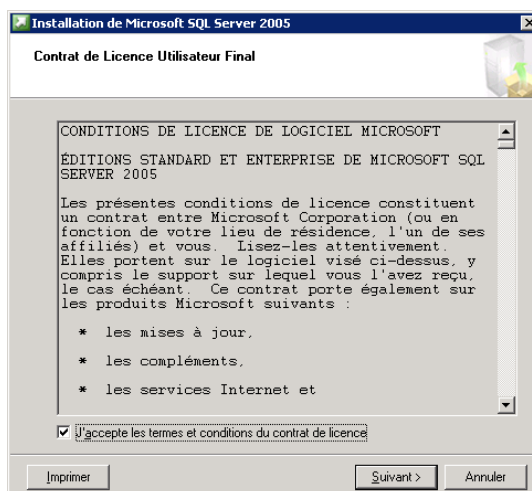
Installation de Microsoft SQL Server 2005

Contrat de Licence Utilisateur Final

CONDITIONS DE LICENCE DE LOGICIEL MICROSOFT

ÉDITIONS STANDARD ET ENTERPRISE DE MICROSOFT SQL SERVER 2005

Les présentes conditions de licence constituent un contrat entre Microsoft Corporation (ou en fonction de votre lieu de résidence, l'un de ses affiliés) et vous. Lisez-les attentivement. Elles portent sur le logiciel visé ci-dessus, y compris le support sur lequel vous l'avez reçu, le cas échéant. Ce contrat porte également sur les produits Microsoft suivants :

* les mises à jour,

* les compléments,

* les services Internet et

J'accepte les termes et conditions du contrat de licence

Imprimer

Suivant >

Annuler